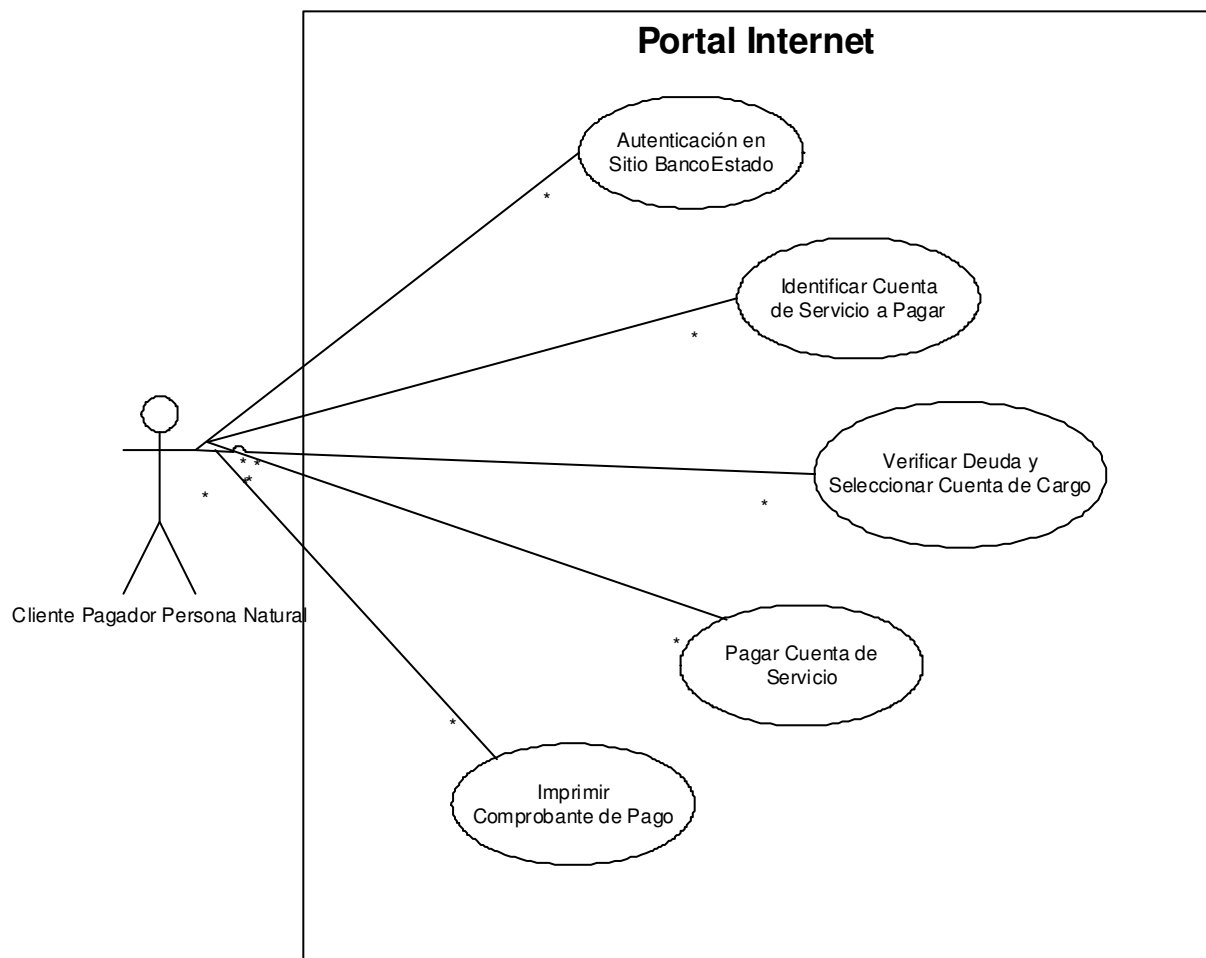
Portal Internet

Autenticación en Sitio BancoEstado

*

Identificar Cuenta de Servicio a Pagar

*

Verificar Deuda y Seleccionar Cuenta de Cargo

*

* *
*
*

Cliente Pagador Persona Natural

*

Pagar Cuenta de Servicio

*

Imprimir Comprobante de Pago